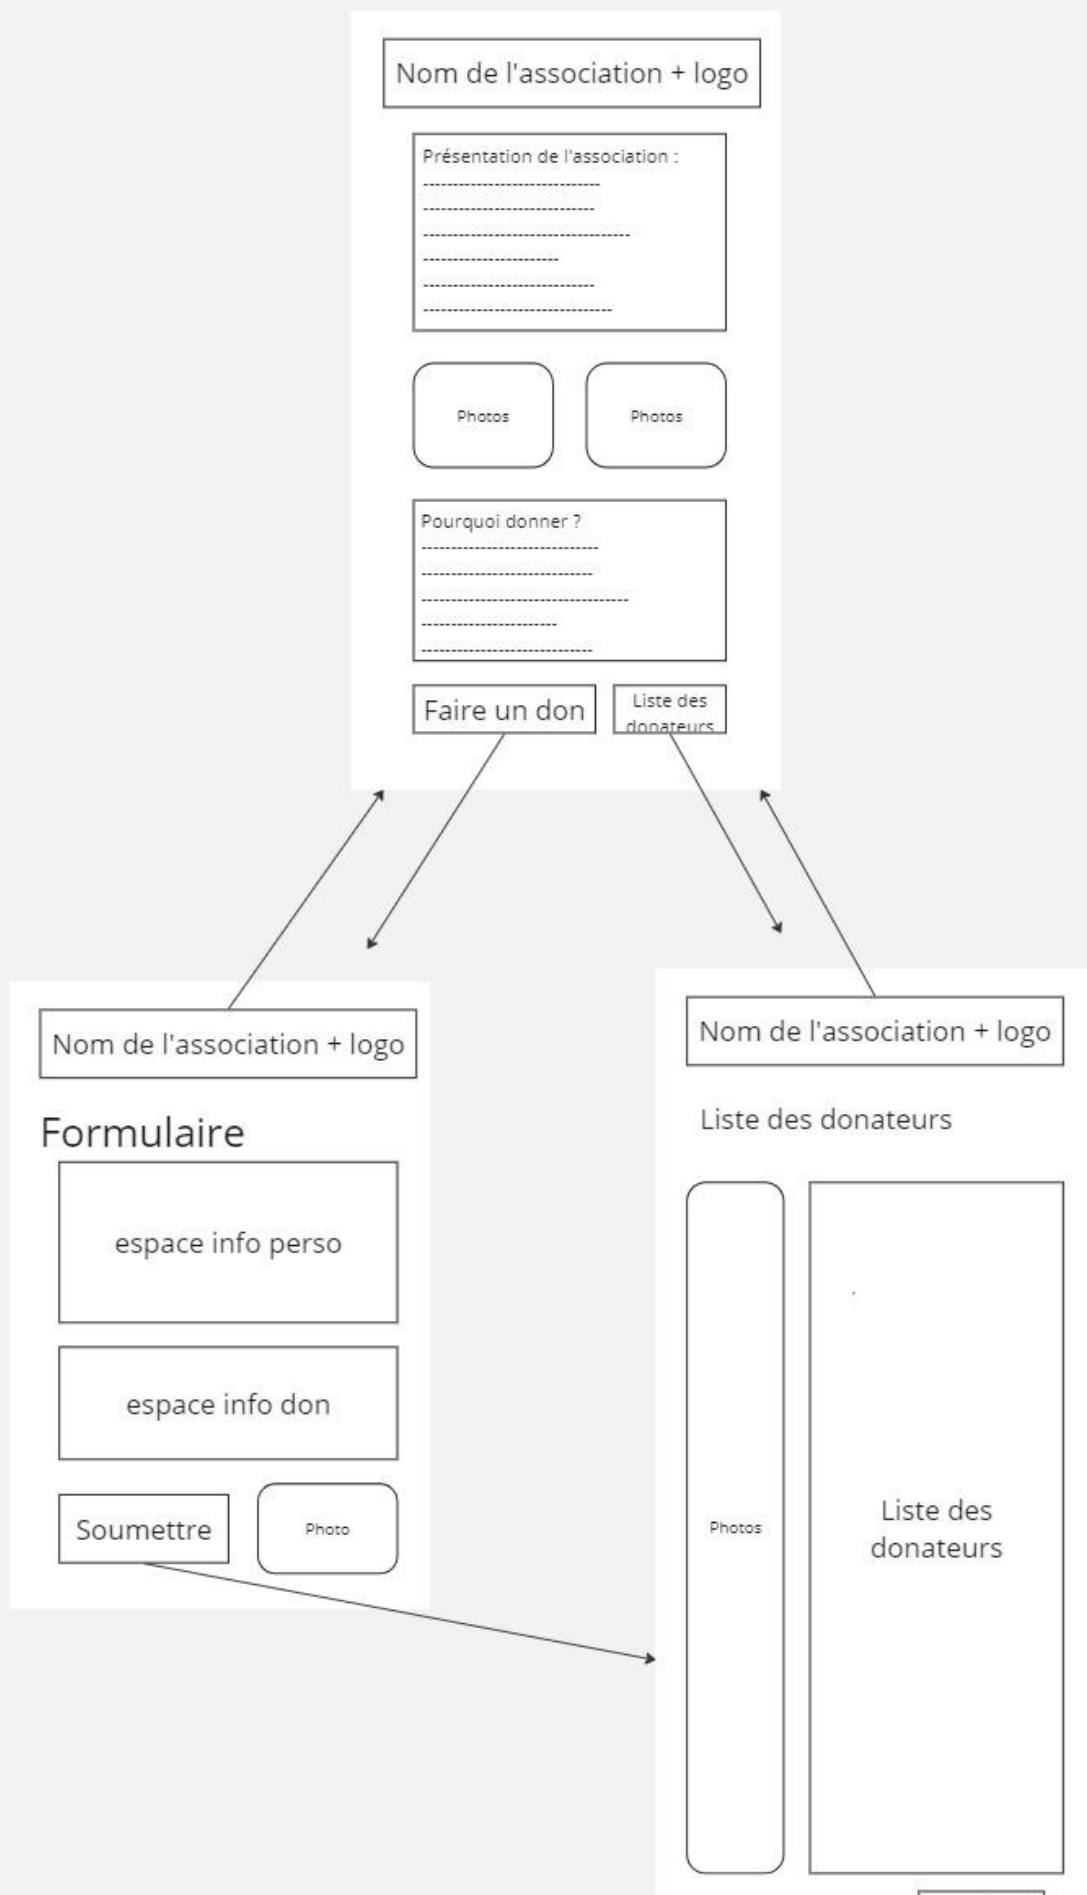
Nom de l'association + logo

Présentation de l'association :
------------------------------
-----------------------------
------------------------------------
-----------------------
-----------------------------
--------------------------------

Photos

Photos

Pourquoi donner ?
------------------------------
-----------------------------
------------------------------------
-----------------------
-----------------------------

Faire un don

Liste des donateurs

Nom de l'association + logo

Formulaire

espace info perso

espace info don

Soumettre

Photo

Nom de l'association + logo

Liste des donateurs

Photos

Liste des donateurs